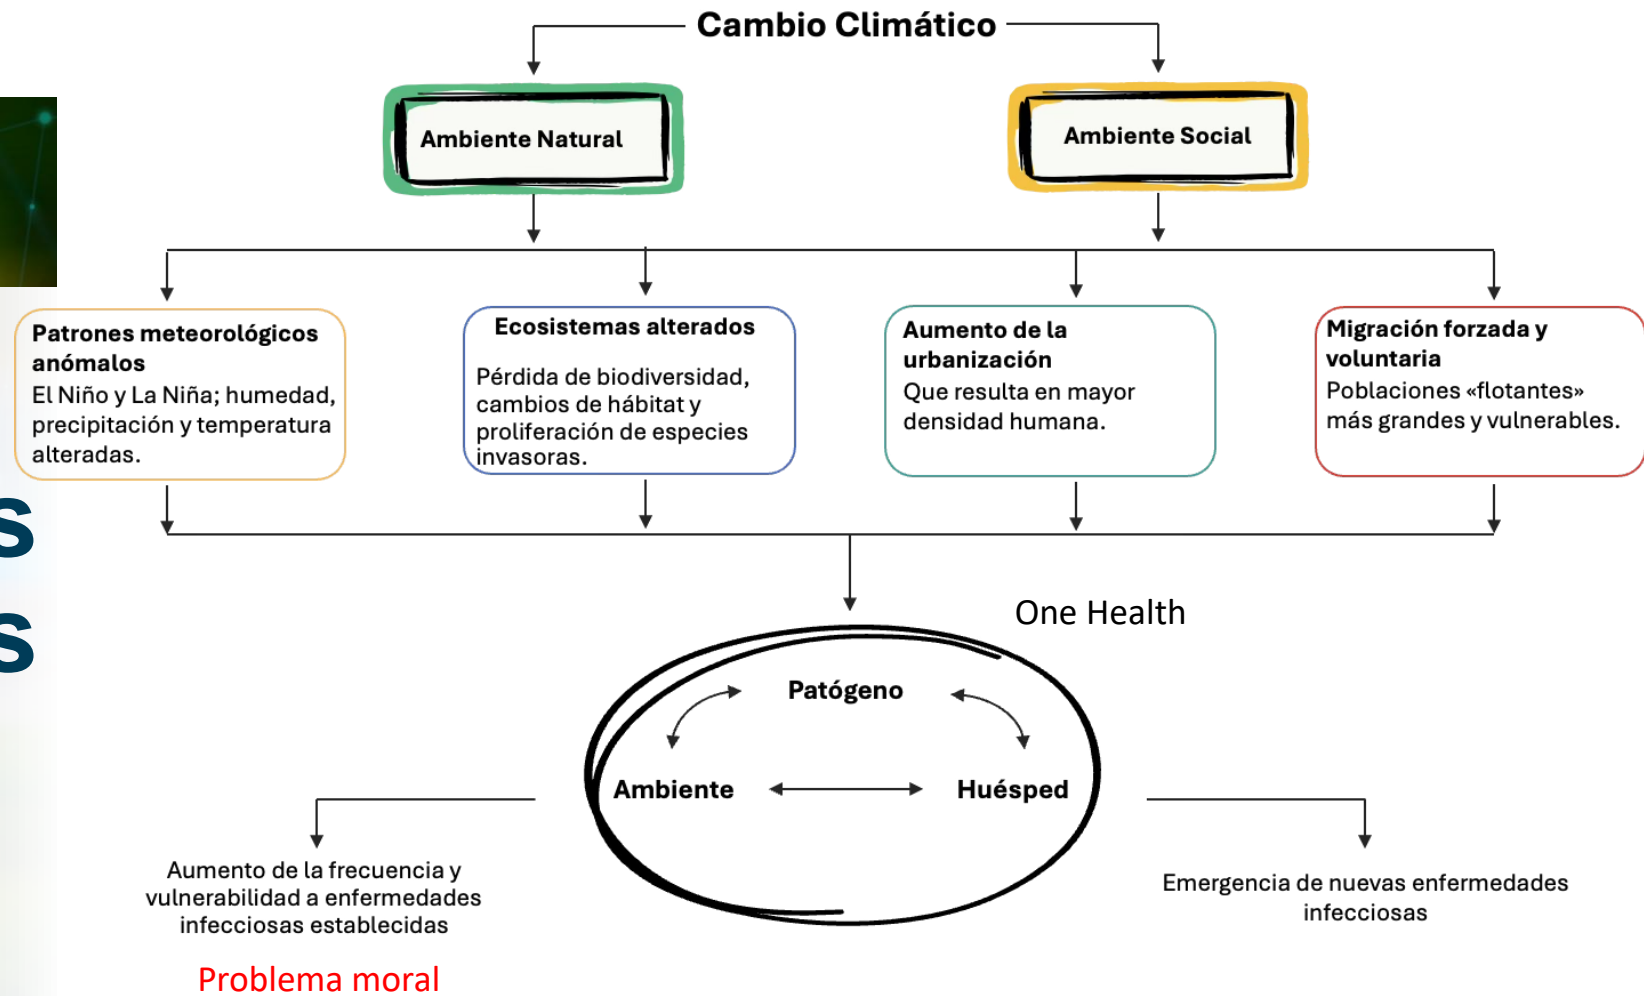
Cambio Climático

Ambiente Natural

Ambiente Social

Patrones meteorológicos anómalos
El Niño y La Niña; humedad, precipitación y temperatura alteradas.

Ecosistemas alterados
Pérdida de biodiversidad, cambios de hábitat y proliferación de especies invasoras.

Aumento de la urbanización
Que resulta en mayor densidad humana.

Migración forzada y voluntaria
Poblaciones «flotantes» más grandes y vulnerables.

S
S

One Health

Patógeno

Ambiente

Huésped

Aumento de la frecuencia y vulnerabilidad a enfermedades infecciosas establecidas

Problema moral

Emergencia de nuevas enfermedades infecciosas